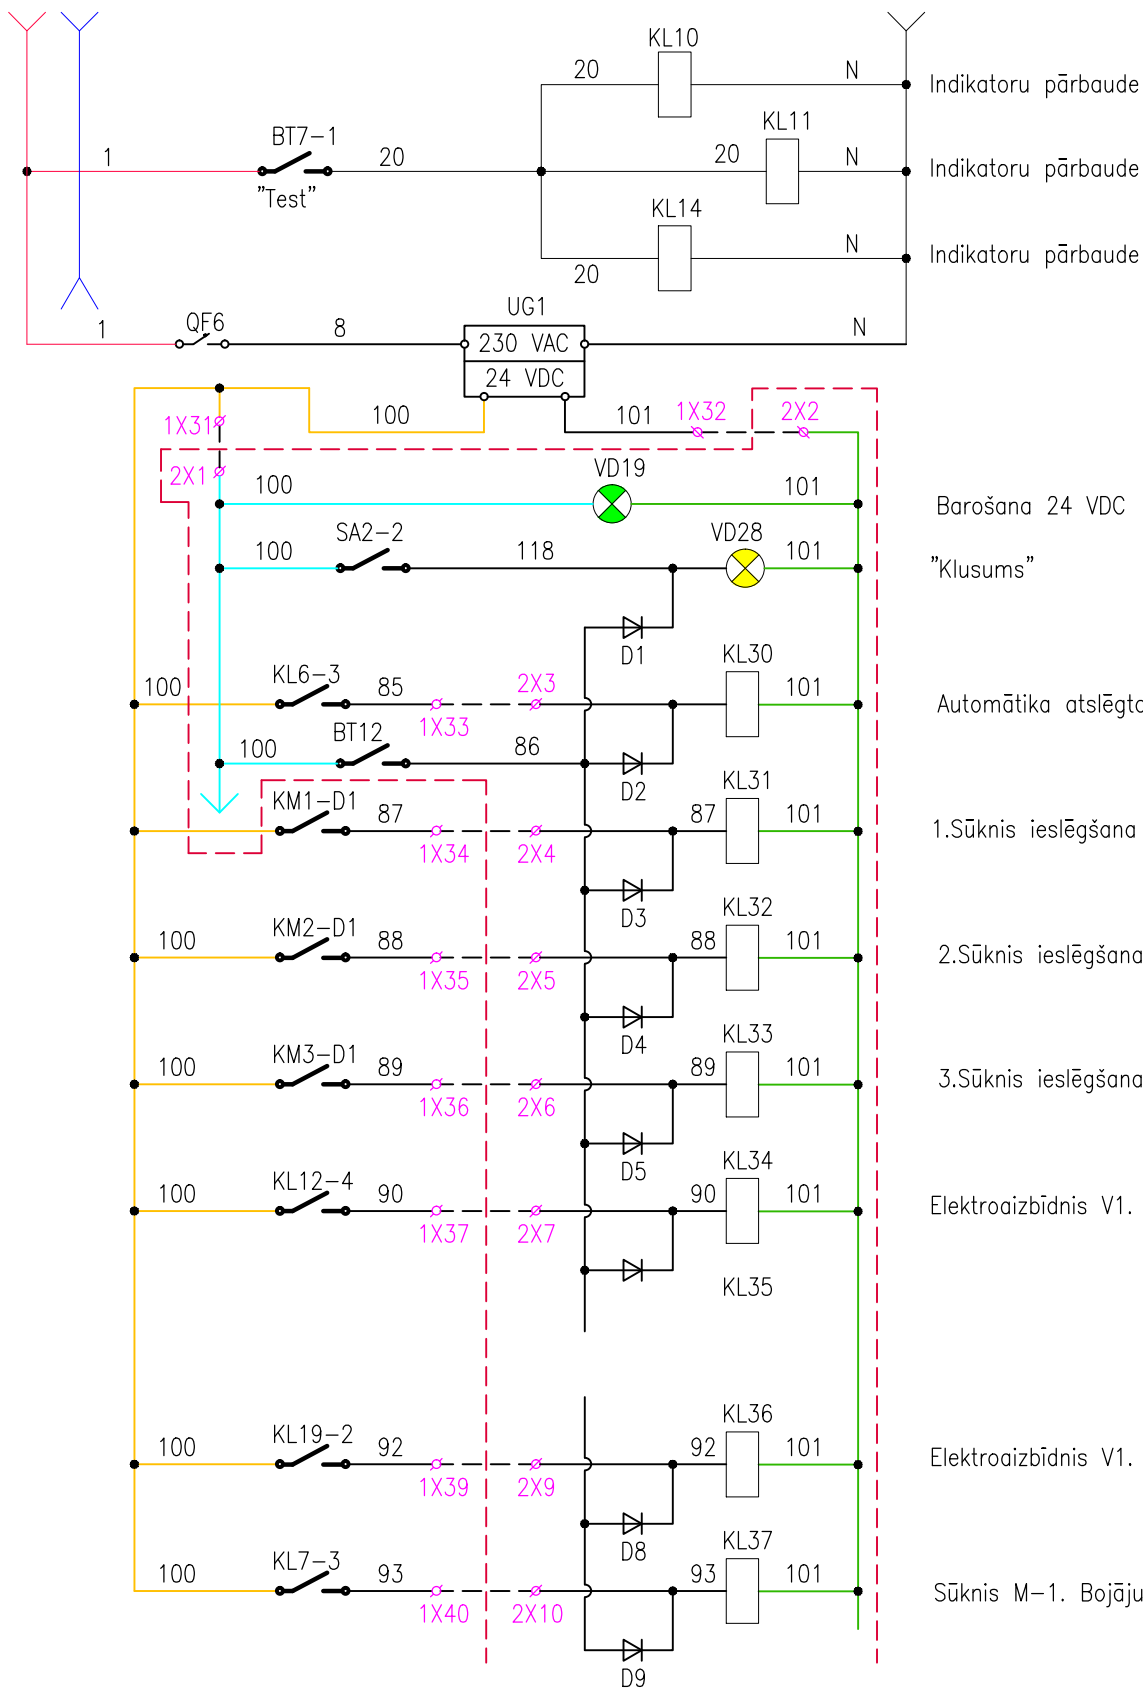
KL10
20
N
Indikatoru pārbaude
BT7–1
1
20
20
KL11
N
Indikatoru pārbaude
"Test"
KL14
N
20
Indikatoru pārbaude
UG1
1
QF6
8
N
230 VAC
24 VDC
1X31
100
101
1X32
2X2
2X1
100
VD19
101
Barošana 24 VDC
100
SA2–2
118
VD28
101
"Klusums"
D1
KL30
100
KL6–3
85
2X3
101
Automātika atslēgta
1X33
100
BT12
86
D2
KL31
KM1–D1
87
87
101
1.Sūknis ieslēgšana
1X34
2X4
D3
KL32
100
KM2–D1
88
88
101
2.Sūknis ieslēgšana
1X35
2X5
D4
KL33
100
KM3–D1
89
89
101
3.Sūknis ieslēgšana
1X36
2X6
D5
KL34
100
KL12–4
90
90
101
Elektroaizbīdnis V1.
1X37
2X7
KL35
KL36
100
KL19–2
92
92
101
Elektroaizbīdnis V1.
1X39
2X9
D8
KL37
100
KL7–3
93
93
101
Sūknis M–1. Bojāju
1X40
2X10
D9